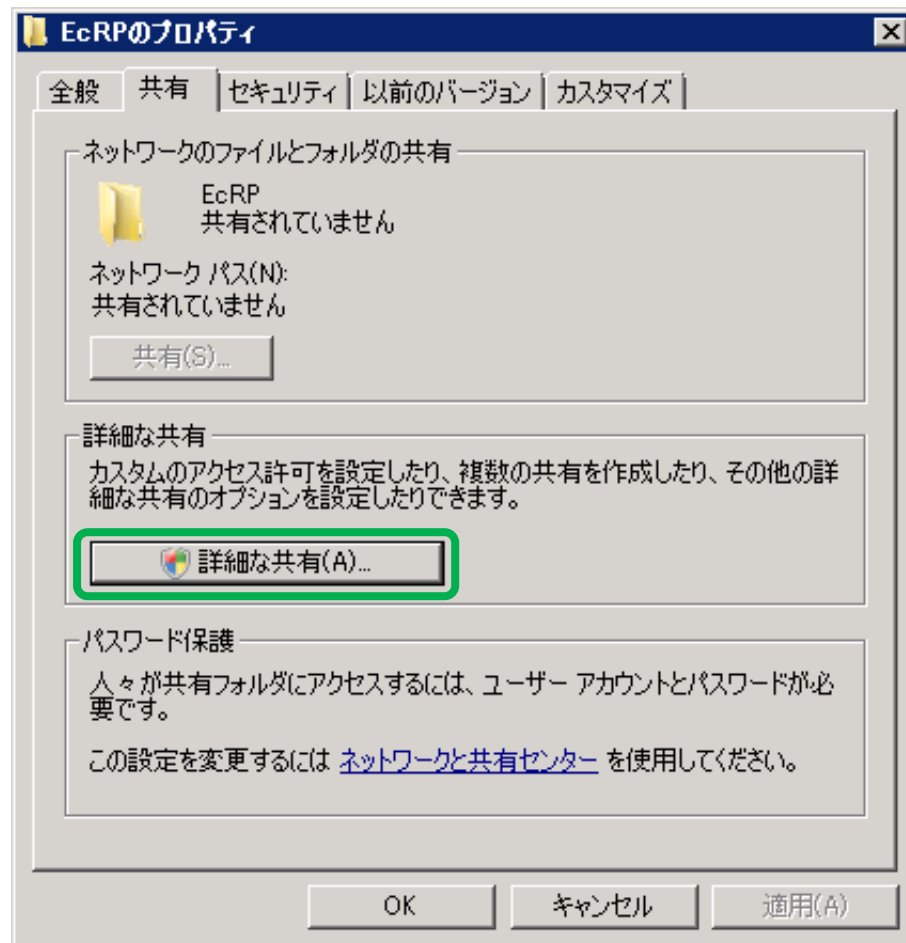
EcRPのプロパティ

全般 | 共有 | セキュリティ | 以前のバージョン | カスタマイズ

ネットワークのファイルとフォルダの共有

EcRP
共有されていません

ネットワーク パス(N):
共有されていません

共有(S)...

詳細な共有

カスタムのアクセス許可を設定したり、複数の共有を作成したり、その他の詳細な共有のオプションを設定したりできます。

詳細な共有(A)...

パスワード保護

人々が共有フォルダにアクセスするには、ユーザー アカウントとパスワードが必要です。

この設定を変更するには ネットワークと共有センター を使用してください。

OK | キャンセル | 適用(A)